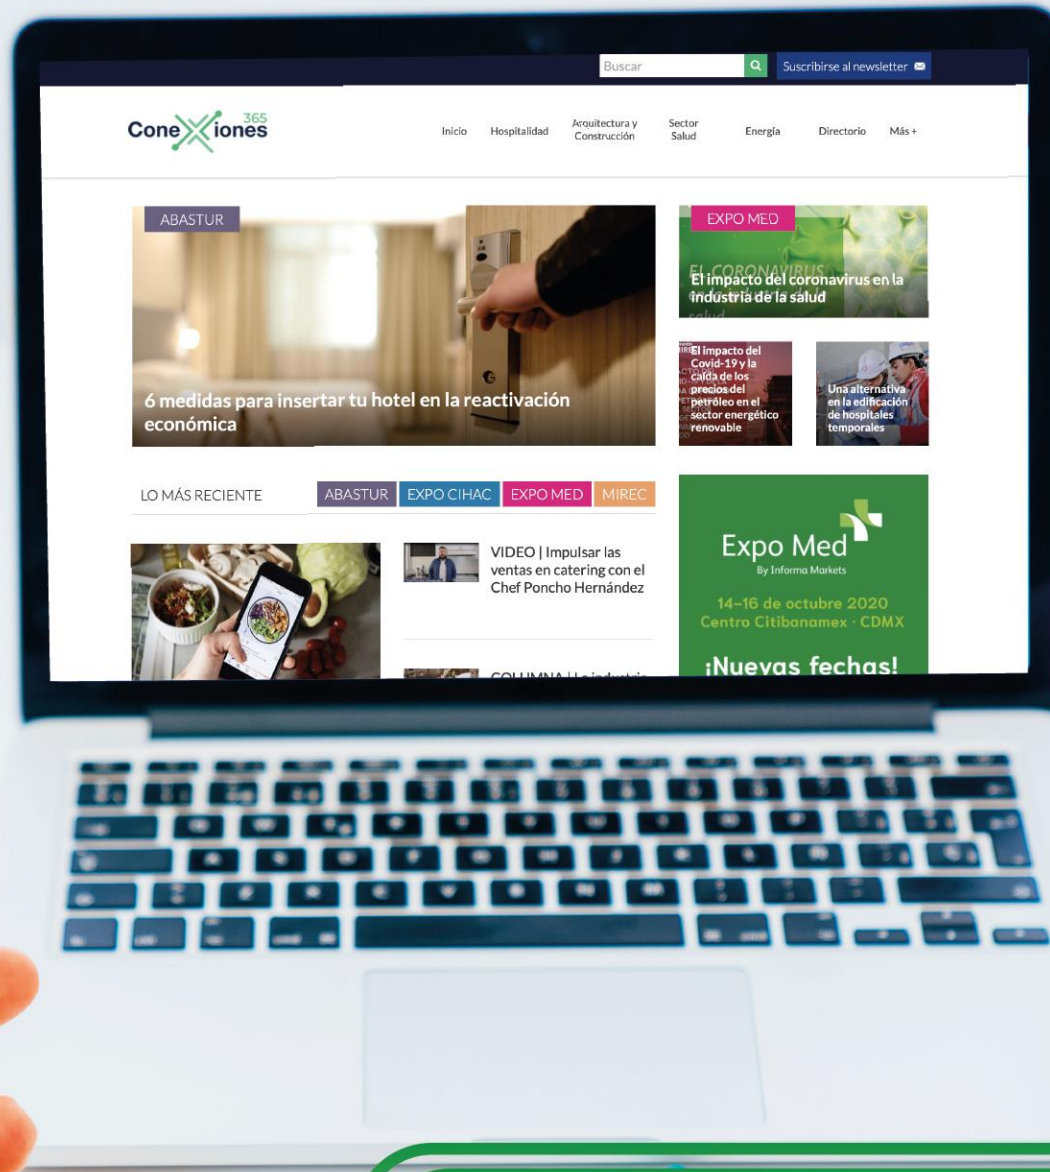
Buscar

Suscribirse al newsletter

Conexiones 365

Inicio Hospitalidad Arquitectura y Construcción Sector Salud Energía Directorio Más +

ABASTUR

6 medidas para insertar tu hotel en la reactivación económica

EXPO MED

El impacto del coronavirus en la industria de la salud

El impacto del Covid-19 y la caída de los precios del petróleo en el sector energético renovable

Una alternativa en la edificación de hospitales temporales

LO MÁS RECIENTE

ABASTUR EXPO CIHAC EXPO MED MIREC

VIDEO | Impulsar las ventas en catering con el Chef Poncho Hernández

COLUMNA | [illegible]

Expo Med
By Informa Markets

14–16 de octubre 2020
Centro Citibanamex · CDMX

¡Nuevas fechas!